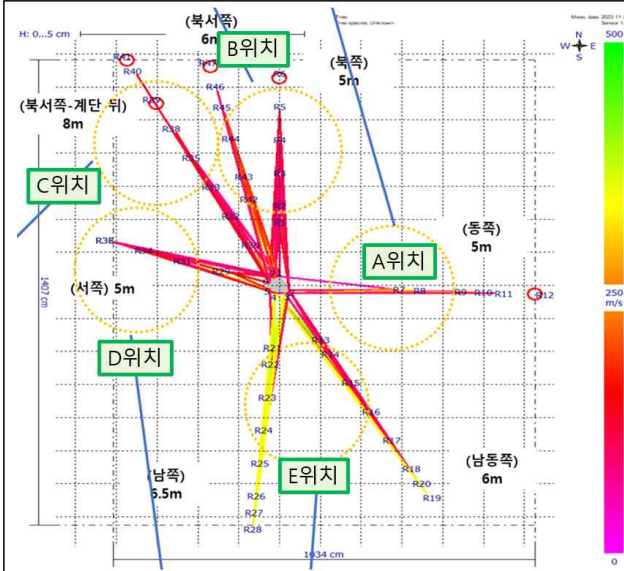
H: 0...5 cm

(북서쪽)
6m

B위치

(북쪽)
5m

(북서쪽-계단 뒤)
8m

C위치

(동쪽)
5m

A위치

(서쪽) 5m

D위치

(남쪽)
5.5m

E위치

(남동쪽)
6m

R41
R40
R39
R38
R37
R36
R35
R34
R33
R32
R31
R46
R45
R44
R43
R5
R4
R3
R2
R1
R8
R9
R10
R11
R12
R21
R22
R23
R24
R25
R26
R27
R28
R13
R14
R15
R16
R17
R18
R19
R20

1407 cm

1034 cm

N
W E
S

500

250
m/s

0